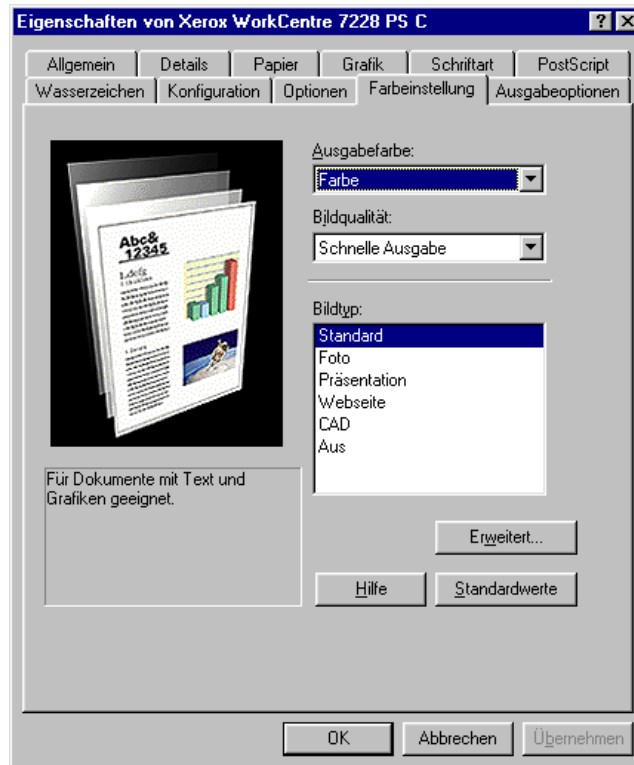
Eigenschaften von Xerox WorkCentre 7228 PS C

? X

Allgemein | Details | Papier | Grafik | Schriftart | PostScript

Wasserzeichen | Konfiguration | Optionen | Farbeinstellung | Ausgabeoptionen

Abc&
12345

Ausgabefarbe:

Farbe

Bildqualität:

Schnelle Ausgabe

Bildtyp:

Standard
Foto
Präsentation
Webseite
CAD
Aus

Für Dokumente mit Text und Grafiken geeignet.

Erweitert...

Hilfe

Standardwerte

OK

Abbrechen

Übernehmen